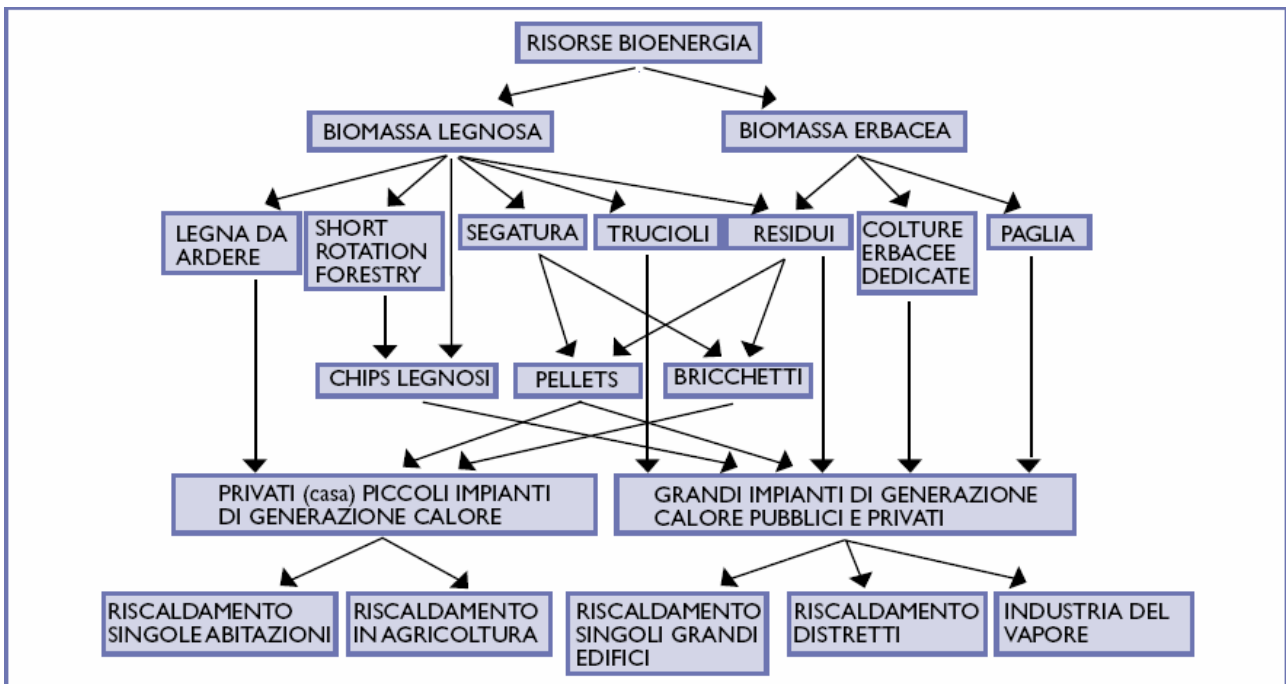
RISORSE BIOENERGIA

BIOMASSA LEGNOSA

BIOMASSA ERBACEA

LEGNA DA ARDERE

SHORT ROTATION FORESTRY

SEGATURA

TRUCIOLI

RESIDUI

COLTURE ERBACEE DEDICATE

PAGLIA

CHIPS LEGNOSI

PELLETS

BRICCHETTI

PRIVATI (casa) PICCOLI IMPIANTI DI GENERAZIONE CALORE

GRANDI IMPIANTI DI GENERAZIONE CALORE PUBBLICI E PRIVATI

RISCALDAMENTO SINGOLE ABITAZIONI

RISCALDAMENTO IN AGRICOLTURA

RISCALDAMENTO SINGOLI GRANDI EDIFICI

RISCALDAMENTO DISTRETTI

INDUSTRIA DEL VAPORE